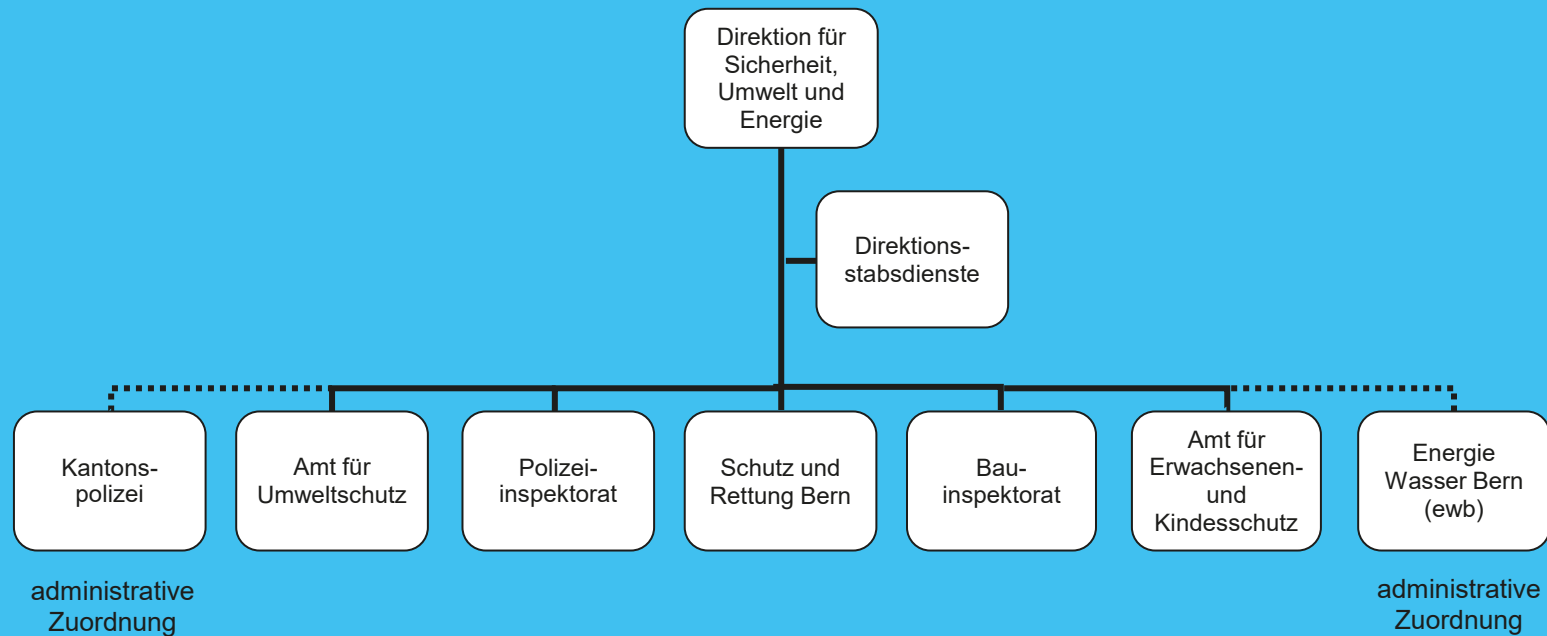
Direktion für Sicherheit, Umwelt und Energie

Direktionsstabsdienste

Kantonspolizei

Amt für Umweltschutz

Polizeiinspektorat

Schutz und Rettung Bern

Bauinspektorat

Amt für Erwachsenen- und Kindesschutz

Energie Wasser Bern (ewb)

administrative Zuordnung

administrative Zuordnung